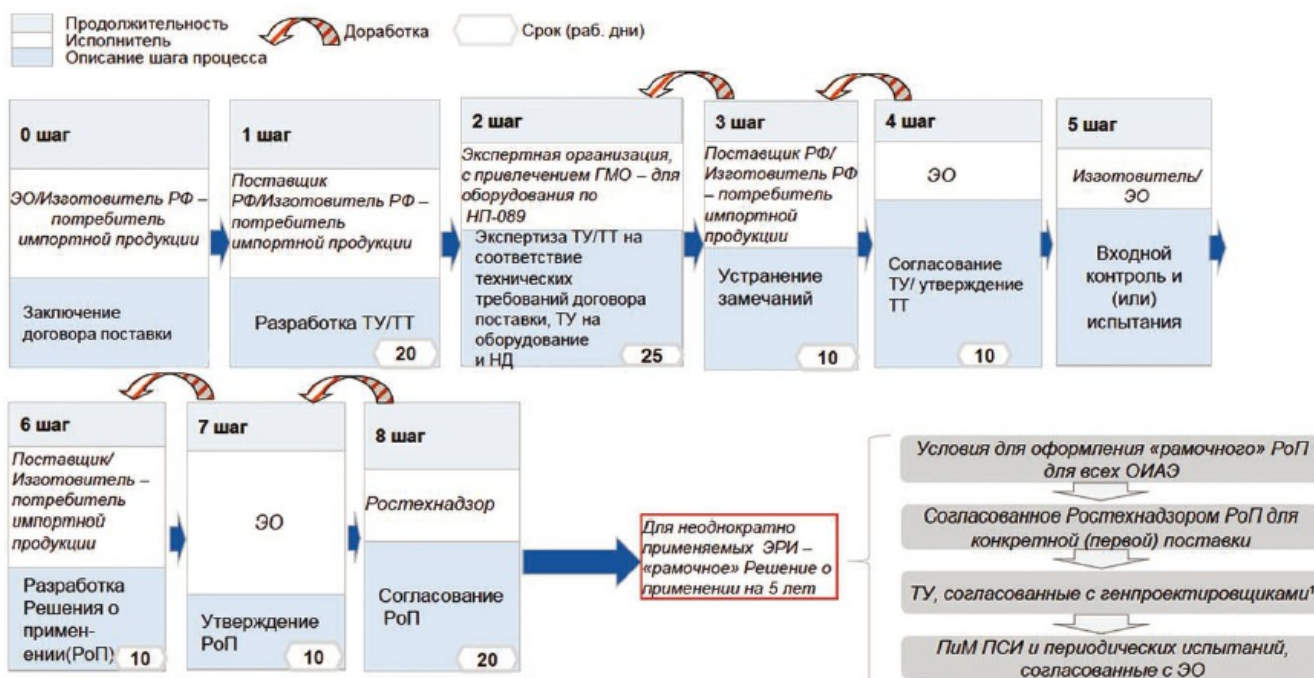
Продолжительность
Исполнитель
Описание шага процесса

Доработка

Срок (раб. дни)

0 шаг
ЭО/Изготовитель РФ – потребитель импортной продукции
Заключение договора поставки

1 шаг
Поставщик РФ/Изготовитель РФ – потребитель импортной продукции
Разработка ТУ/ТТ
20

2 шаг
Экспертная организация, с привлечением ГМО – для оборудования по НП-089
Экспертиза ТУ/ТТ на соответствие технических требований договора поставки, ТУ на оборудование и НД
25

3 шаг
Поставщик РФ/ Изготовитель РФ – потребитель импортной продукции
Устранение замечаний
10

4 шаг
ЭО
Согласование ТУ/ утверждение ТТ
10

5 шаг
Изготовитель/ ЭО
Входной контроль и (или) испытания

6 шаг
Поставщик/ Изготовитель – потребитель импортной продукции
Разработка Решения о применении(РоП)
10

7 шаг
ЭО
Утверждение РоП
10

8 шаг
Ростехнадзор
Согласование РоП
20

Для неоднократно применяемых ЭРИ – «рамочное» Решение о применении на 5 лет

Условия для оформления «рамочного» РоП для всех ОИАЭ

Согласованное Ростехнадзором РоП для конкретной (первой) поставки

ТУ, согласованные с генпроектировщиками

ПиМ ПСИ и периодических испытаний, согласованные с ЭО